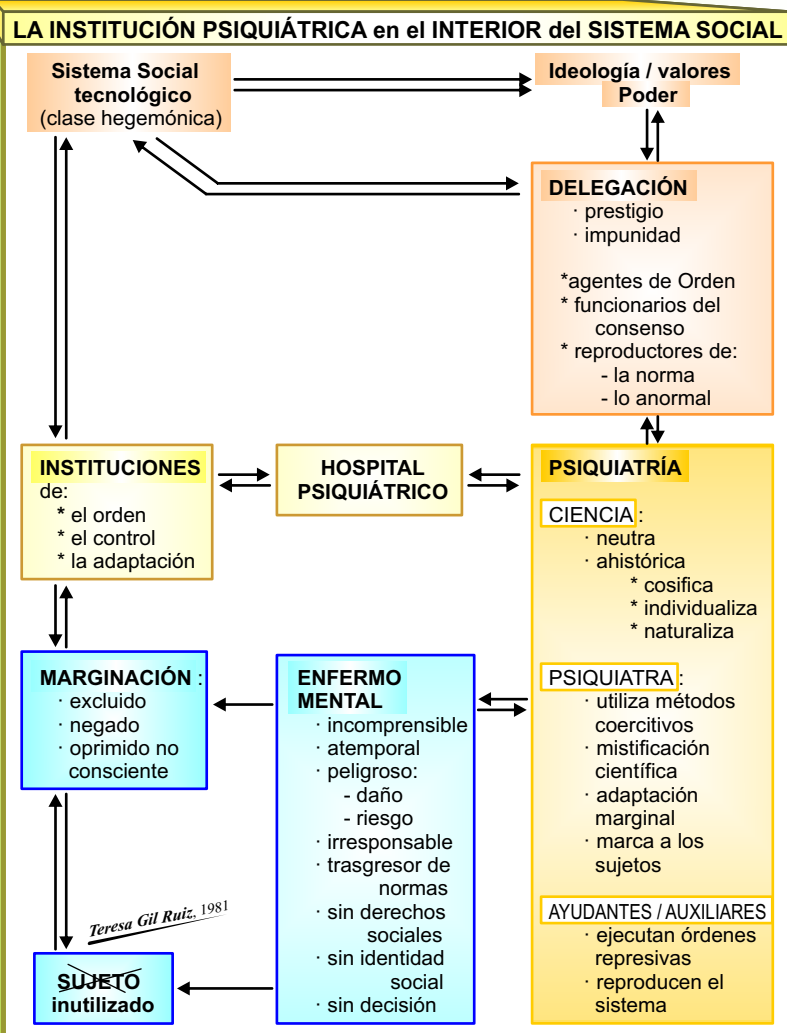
LA INSTITUCIÓN PSIQUIÁTRICA en el INTERIOR del SISTEMA SOCIAL

Sistema Social tecnológico (clase hegemónica)

Ideología / valores Poder

DELEGACIÓN
· prestigio
· impunidad

*agentes de Orden
* funcionarios del consenso
* reproductores de:
- la norma
- lo anormal

INSTITUCIONES de:
* el orden
* el control
* la adaptación

HOSPITAL PSIQUIÁTRICO

PSIQUIATRÍA

CIENCIA:
· neutra
· ahistórica
* cosifica
* individualiza
* naturaliza

PSIQUIATRA:
· utiliza métodos coercitivos
· mistificación científica
· adaptación marginal
· marca a los sujetos

AYUDANTES / AUXILIARES
· ejecutan órdenes represivas
· reproducen el sistema

MARGINACIÓN :
· excluido
· negado
· oprimido no consciente

ENFERMO MENTAL
· incomprensible
· atemporal
· peligroso:
- daño
- riesgo
· irresponsable
· trasgresor de normas
· sin derechos sociales
· sin identidad social
· sin decisión

Teresa Gil Ruiz, 1981

SUJETO inutilizado